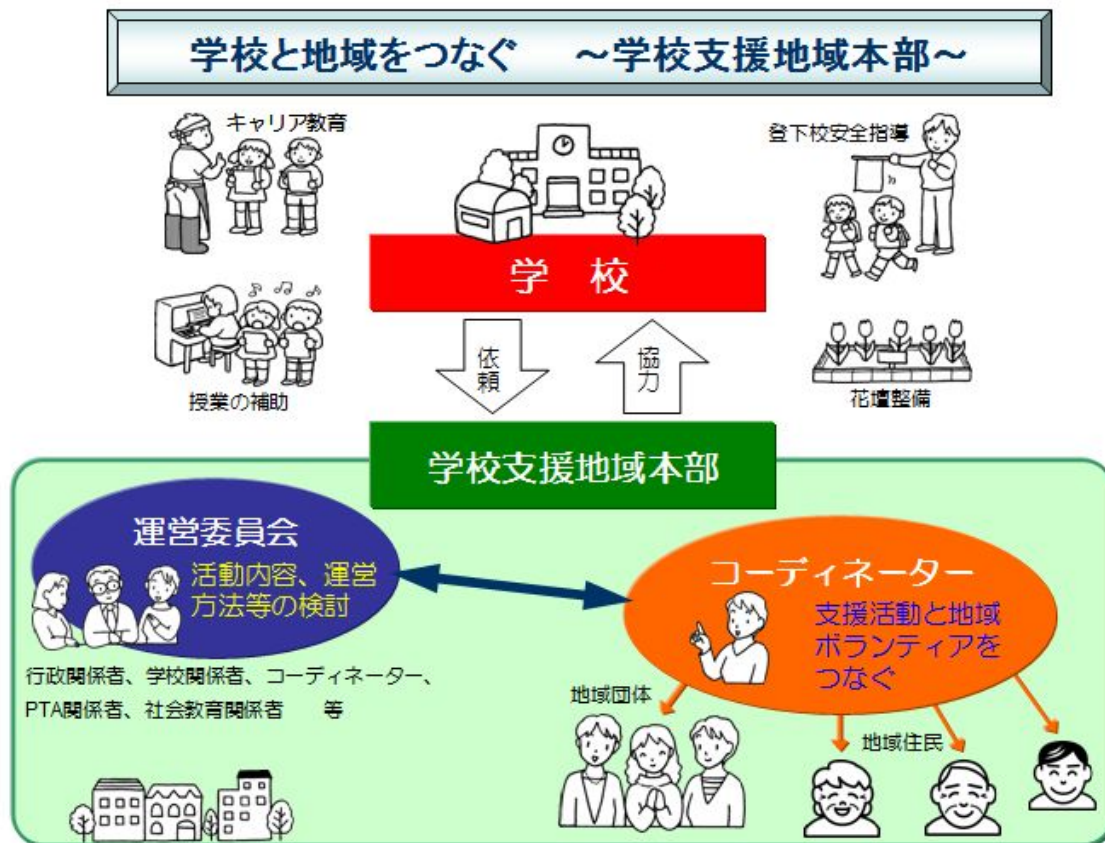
学校と地域をつなぐ　～学校支援地域本部～

キャリア教育

登下校安全指導

学　校

授業の補助

依頼

協力

花壇整備

学校支援地域本部

運営委員会

活動内容、運営方法等の検討

コーディネーター

支援活動と地域ボランティアをつなぐ

行政関係者、学校関係者、コーディネーター、PTA関係者、社会教育関係者　　等

地域団体

地域住民